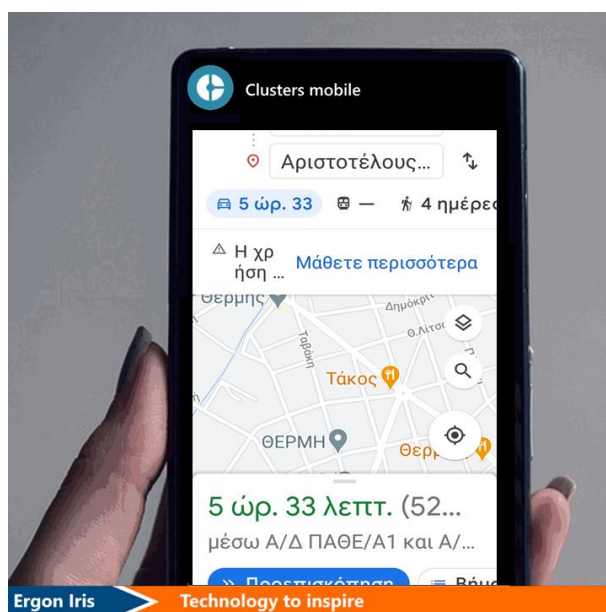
Clusters mobile

Αριστοτέλους...

5 ώρ. 33 — 4 ημέρε

Η χρήση ... Μάθετε περισσότερα

Θέρμης

Δημοκρ

Θ. Λίτος

Ταβάκη

Τάκος

ΘΕΡΜΗ

Θερ

5 ώρ. 33 λεπτ. (52...

μέσω Α/Δ ΠΑΘΕ/Α1 και Α/...

» Προεπισκόπηση

Βήμ

Ergon Iris

Technology to inspire